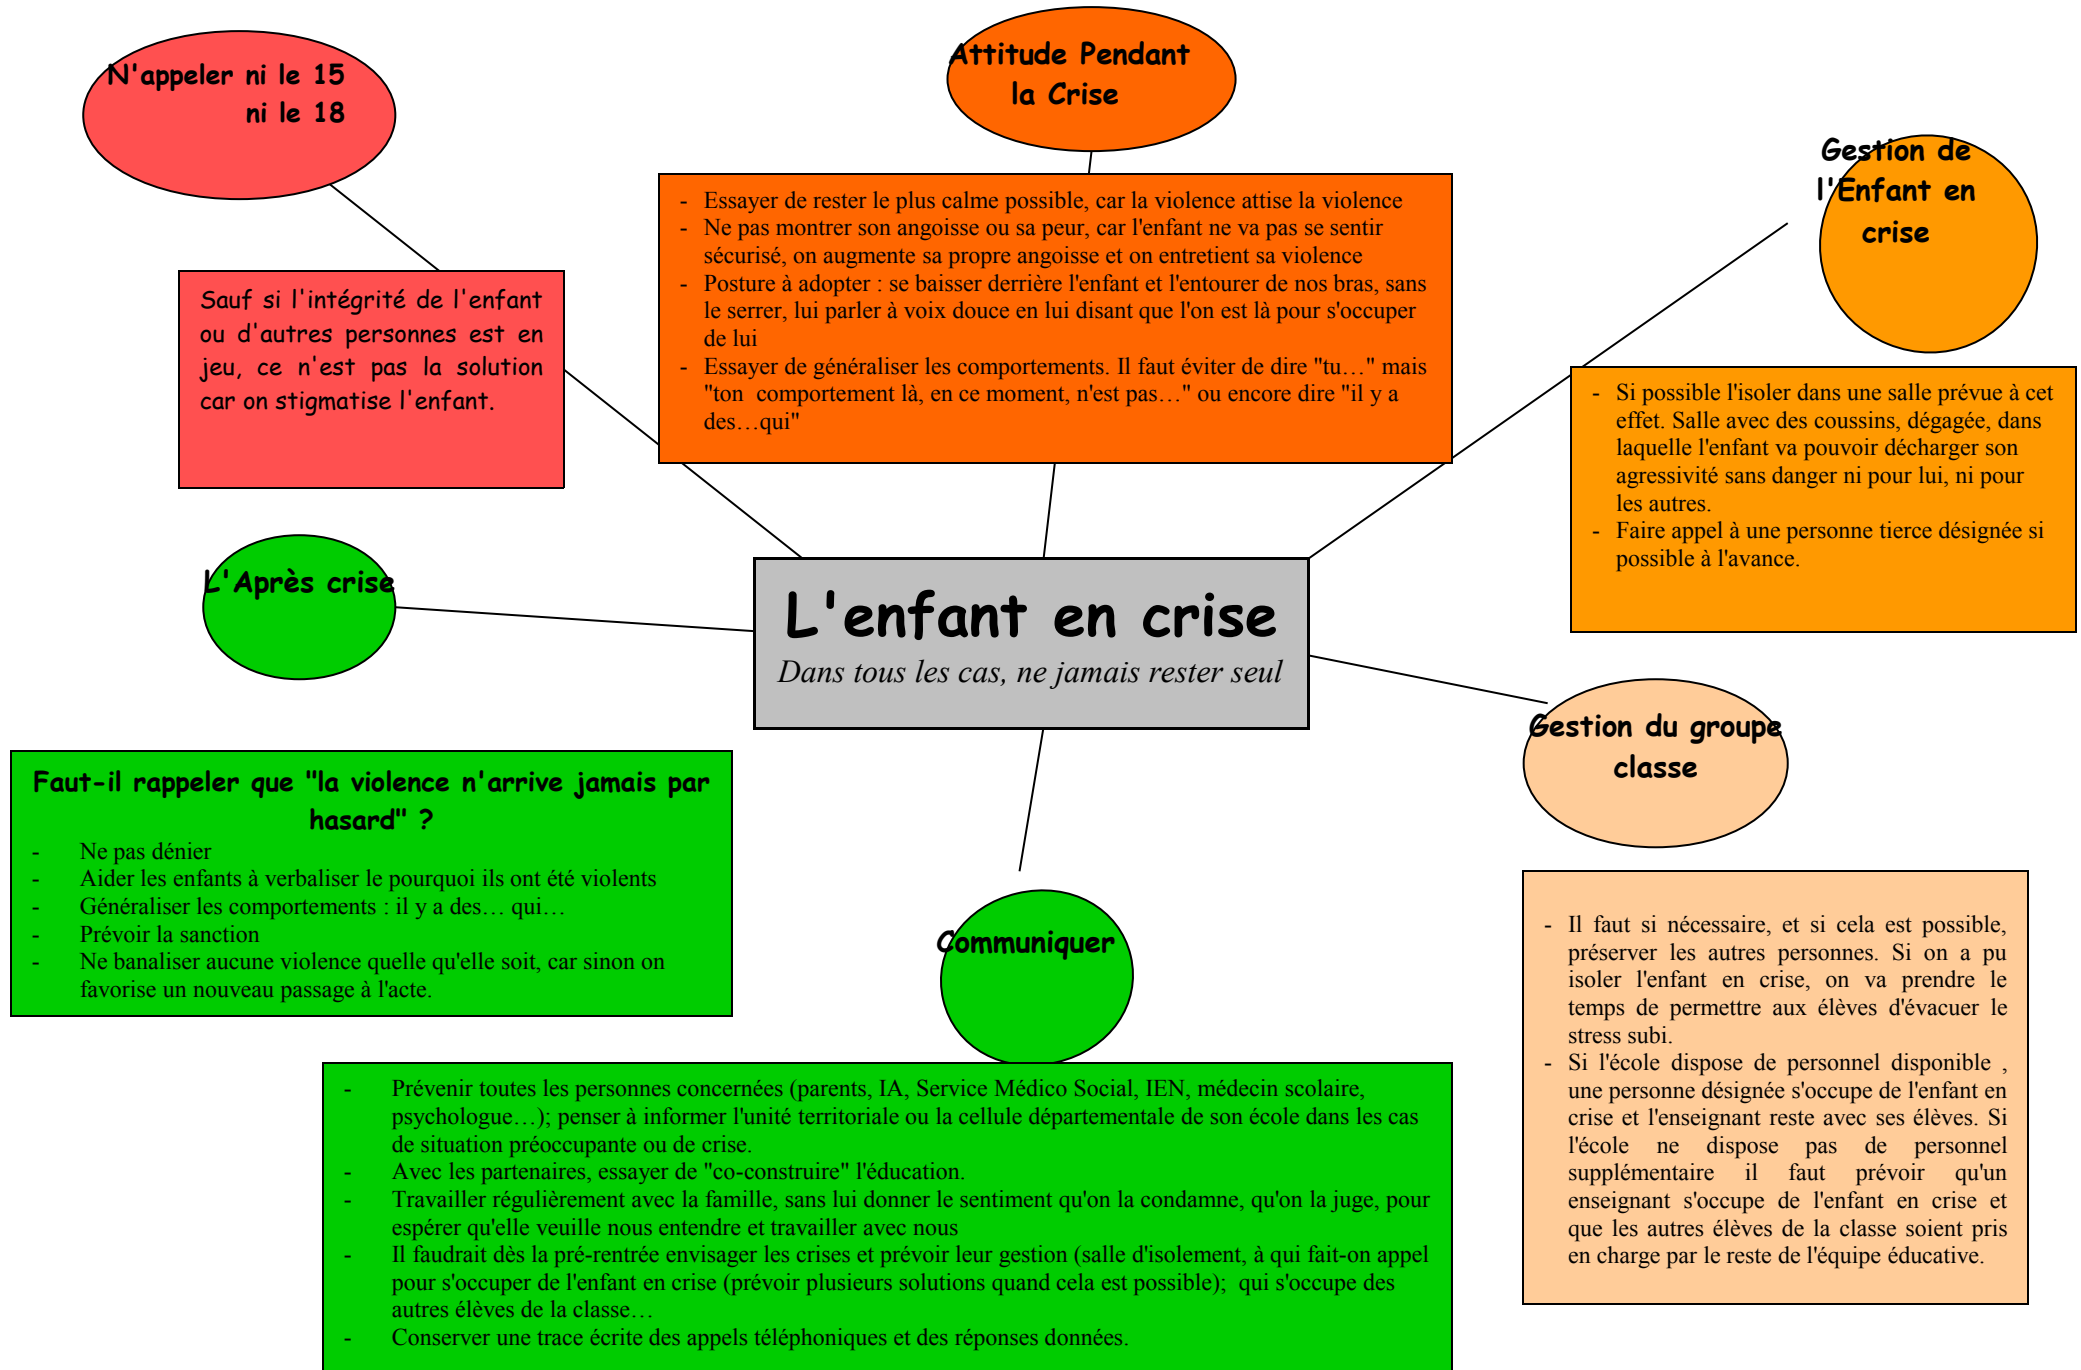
N'appeler ni le 15 ni le 18

Sauf si l'intégrité de l'enfant ou d'autres personnes est en jeu, ce n'est pas la solution car on stigmatise l'enfant.

Attitude Pendant la Crise

- Essayer de rester le plus calme possible, car la violence attise la violence
- Ne pas montrer son angoisse ou sa peur, car l'enfant ne va pas se sentir sécurisé, on augmente sa propre angoisse et on entretient sa violence
- Posture à adopter : se baisser derrière l'enfant et l'entourer de nos bras, sans le serrer, lui parler à voix douce en lui disant que l'on est là pour s'occuper de lui
- Essayer de généraliser les comportements. Il faut éviter de dire "tu…" mais "ton comportement là, en ce moment, n'est pas…" ou encore dire "il y a des…qui"

Gestion de l'Enfant en crise

- Si possible l'isoler dans une salle prévue à cet effet. Salle avec des coussins, dégagée, dans laquelle l'enfant va pouvoir décharger son agressivité sans danger ni pour lui, ni pour les autres.
- Faire appel à une personne tierce désignée si possible à l'avance.

L'Après crise

L'enfant en crise
Dans tous les cas, ne jamais rester seul

Gestion du groupe classe

Faut-il rappeler que "la violence n'arrive jamais par hasard" ?
- Ne pas dénier
- Aider les enfants à verbaliser le pourquoi ils ont été violents
- Généraliser les comportements : il y a des… qui…
- Prévoir la sanction
- Ne banaliser aucune violence quelle qu'elle soit, car sinon on favorise un nouveau passage à l'acte.

Communiquer

- Il faut si nécessaire, et si cela est possible, préserver les autres personnes. Si on a pu isoler l'enfant en crise, on va prendre le temps de permettre aux élèves d'évacuer le stress subi.
- Si l'école dispose de personnel disponible , une personne désignée s'occupe de l'enfant en crise et l'enseignant reste avec ses élèves. Si l'école ne dispose pas de personnel supplémentaire il faut prévoir qu'un enseignant s'occupe de l'enfant en crise et que les autres élèves de la classe soient pris en charge par le reste de l'équipe éducative.

- Prévenir toutes les personnes concernées (parents, IA, Service Médico Social, IEN, médecin scolaire, psychologue…); penser à informer l'unité territoriale ou la cellule départementale de son école dans les cas de situation préoccupante ou de crise.
- Avec les partenaires, essayer de "co-construire" l'éducation.
- Travailler régulièrement avec la famille, sans lui donner le sentiment qu'on la condamne, qu'on la juge, pour espérer qu'elle veuille nous entendre et travailler avec nous
- Il faudrait dès la pré-rentrée envisager les crises et prévoir leur gestion (salle d'isolement, à qui fait-on appel pour s'occuper de l'enfant en crise (prévoir plusieurs solutions quand cela est possible); qui s'occupe des autres élèves de la classe…
- Conserver une trace écrite des appels téléphoniques et des réponses données.